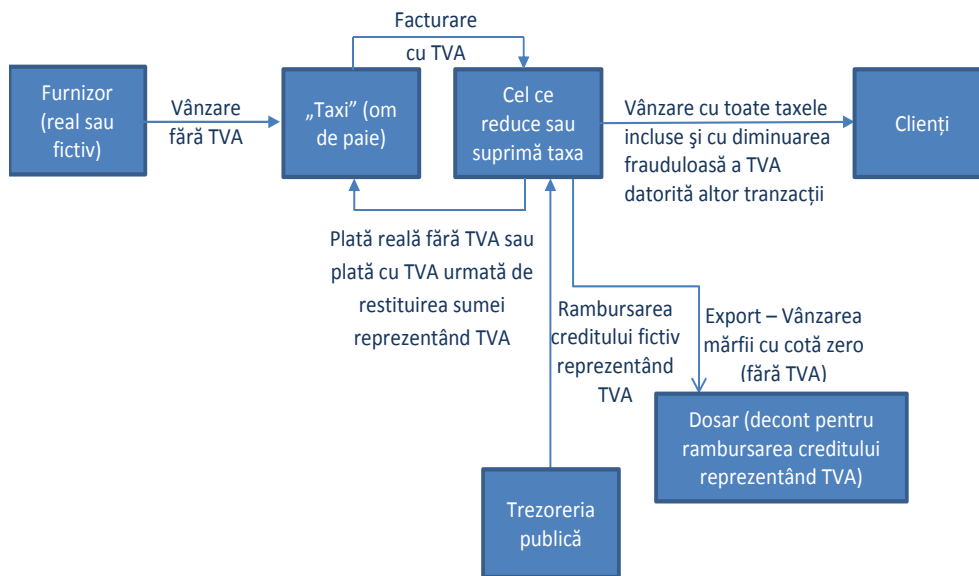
Facturare cu TVA

Furnizor (real sau fictiv)

Vânzare fără TVA

„Taxi" (om de paie)

Cel ce reduce sau suprimă taxa

Vânzare cu toate taxele incluse şi cu diminuarea frauduloasă a TVA datorită altor tranzacții

Clienți

Plată reală fără TVA sau plată cu TVA urmată de restituirea sumei reprezentând TVA

Rambursarea creditului fictiv reprezentând TVA

Export – Vânzarea mărfii cu cotă zero (fără TVA)

Dosar (decont pentru rambursarea creditului reprezentând TVA)

Trezoreria publică